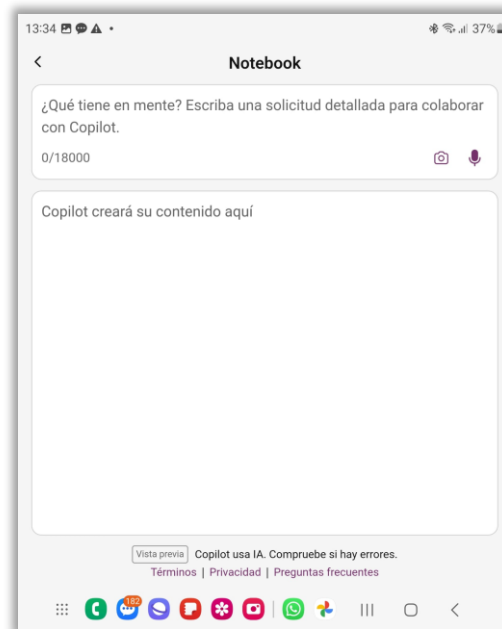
13:34 • 37%

<

Notebook

¿Qué tiene en mente? Escriba una solicitud detallada para colaborar con Copilot.

0/18000

Copilot creará su contenido aquí

Vista previa Copilot usa IA. Compruebe si hay errores.

Términos | Privacidad | Preguntas frecuentes

182